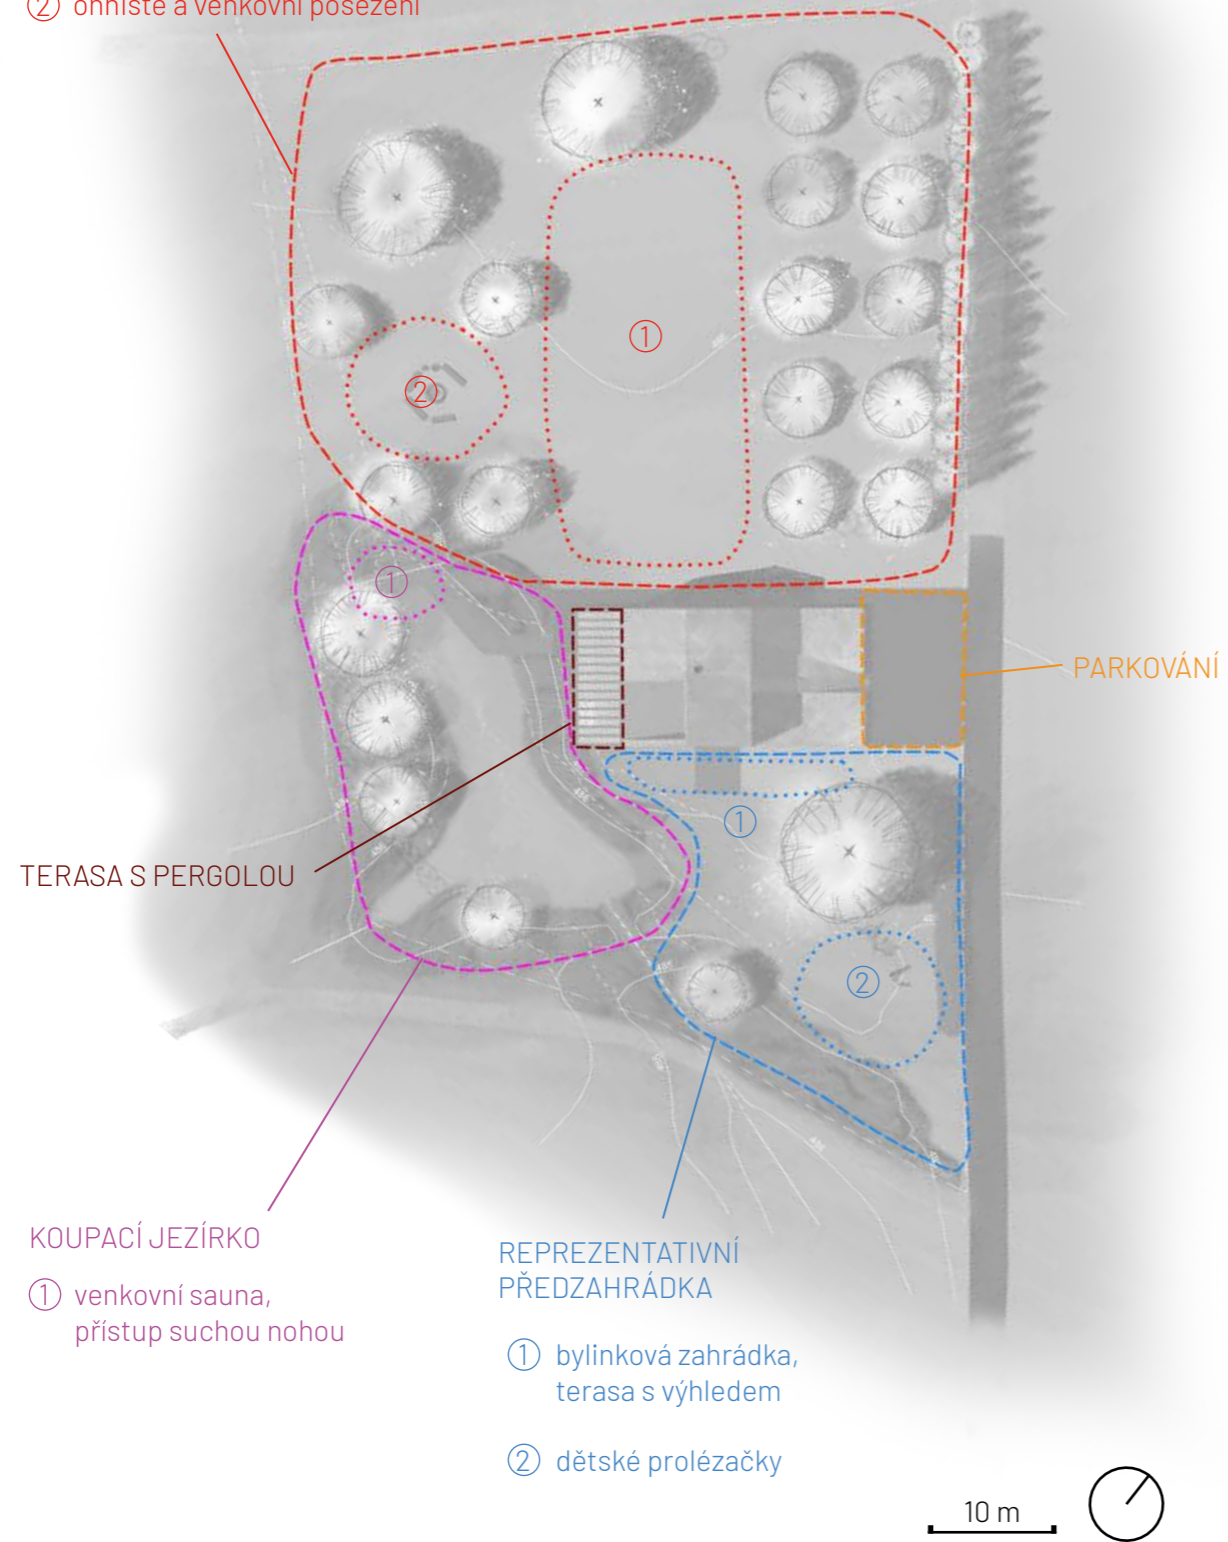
② ohniště a venkovní posezení

①

②

①

PARKOVÁNÍ

①

TERASA S PERGOLOU

②

KOUPACÍ JEZÍRKO

① venkovní sauna, přístup suchou nohou

REPREZENTATIVNÍ PŘEDZAHRÁDKA

① bylinková zahrádka, terasa s výhledem

② dětské prolézačky

10 m